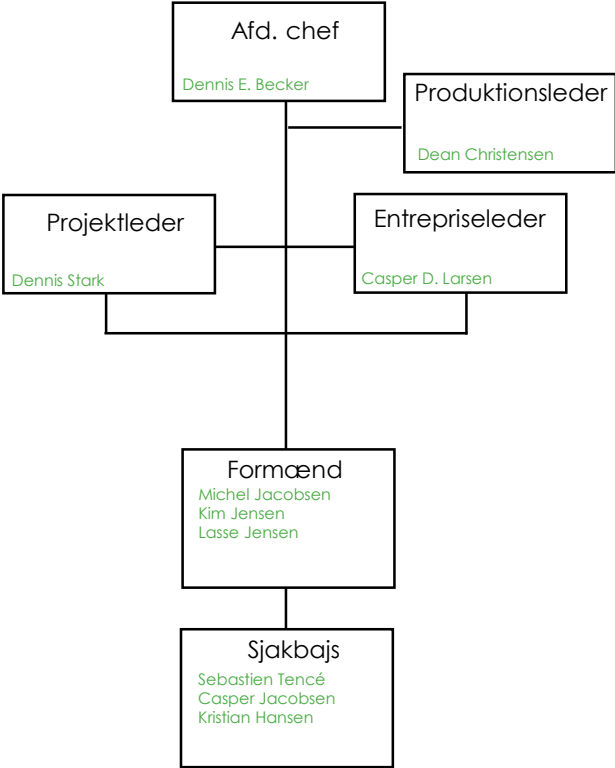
Afd. chef
Dennis E. Becker

Produktionsleder
Dean Christensen

Projektleder
Dennis Stark

Entrepriseleder
Casper D. Larsen

Formænd
Michel Jacobsen
Kim Jensen
Lasse Jensen

Sjakbajs
Sebastien Tencé
Casper Jacobsen
Kristian Hansen